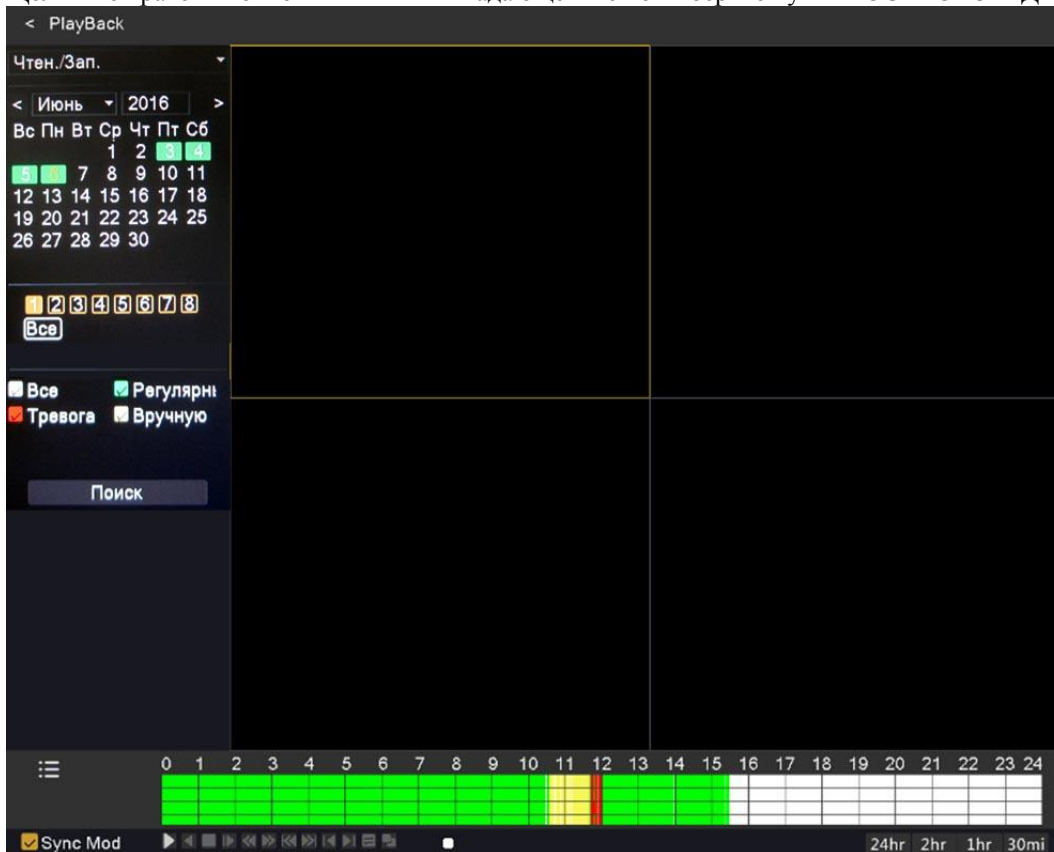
< PlayBack

Чтен./Зап.

< Июнь 2016 >

| Вс | Пн | Вт | Ср | Чт | Пт | Сб |
|---|---|---|---|---|---|---|
| | | | 1 | 2 | 3 | 4 |
| 5 | 6 | 7 | 8 | 9 | 10 | 11 |
| 12 | 13 | 14 | 15 | 16 | 17 | 18 |
| 19 | 20 | 21 | 22 | 23 | 24 | 25 |
| 26 | 27 | 28 | 29 | 30 | | |

1 2 3 4 5 6 7 8
Все

Все Регулярні
Тревога Вручную

Поиск

0 1 2 3 4 5 6 7 8 9 10 11 12 13 14 15 16 17 18 19 20 21 22 23 24

Sync Mod

24hr 2hr 1hr 30mi